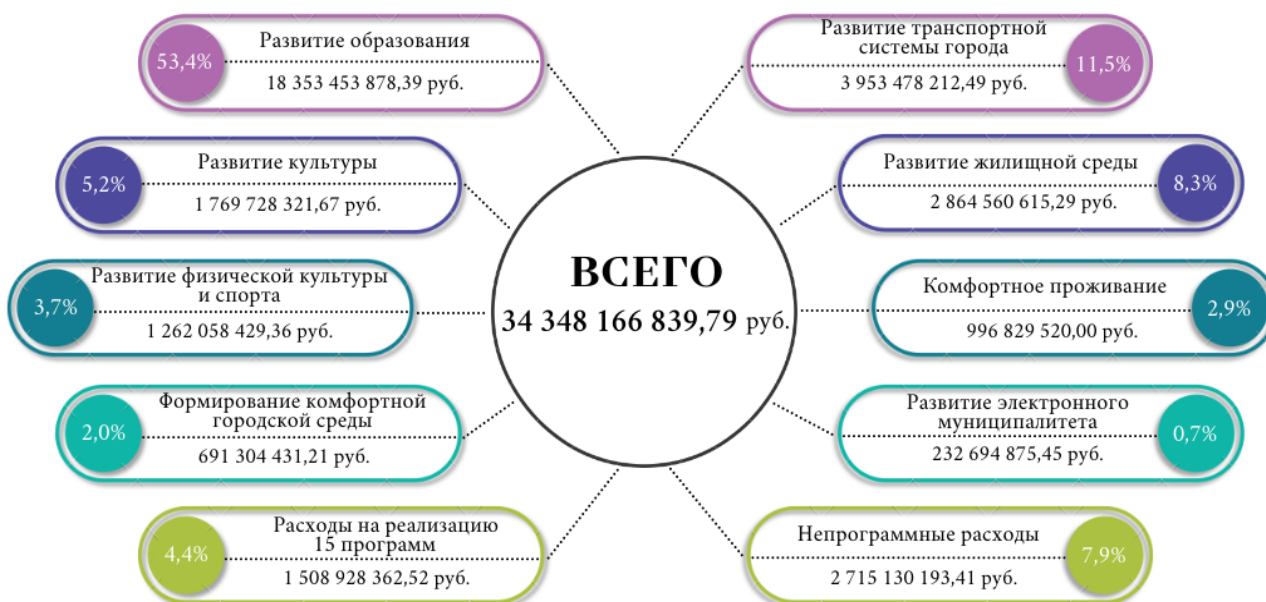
53,4%
Развитие образования
18 353 453 878,39 руб.

Развитие транспортной системы города
3 953 478 212,49 руб.
11,5%

5,2%
Развитие культуры
1 769 728 321,67 руб.

Развитие жилищной среды
2 864 560 615,29 руб.
8,3%

3,7%
Развитие физической культуры и спорта
1 262 058 429,36 руб.

ВСЕГО
34 348 166 839,79 руб.

Комфортное проживание
996 829 520,00 руб.
2,9%

2,0%
Формирование комфортной городской среды
691 304 431,21 руб.

Развитие электронного муниципалитета
232 694 875,45 руб.
0,7%

4,4%
Расходы на реализацию 15 программ
1 508 928 362,52 руб.

Непрограммные расходы
2 715 130 193,41 руб.
7,9%